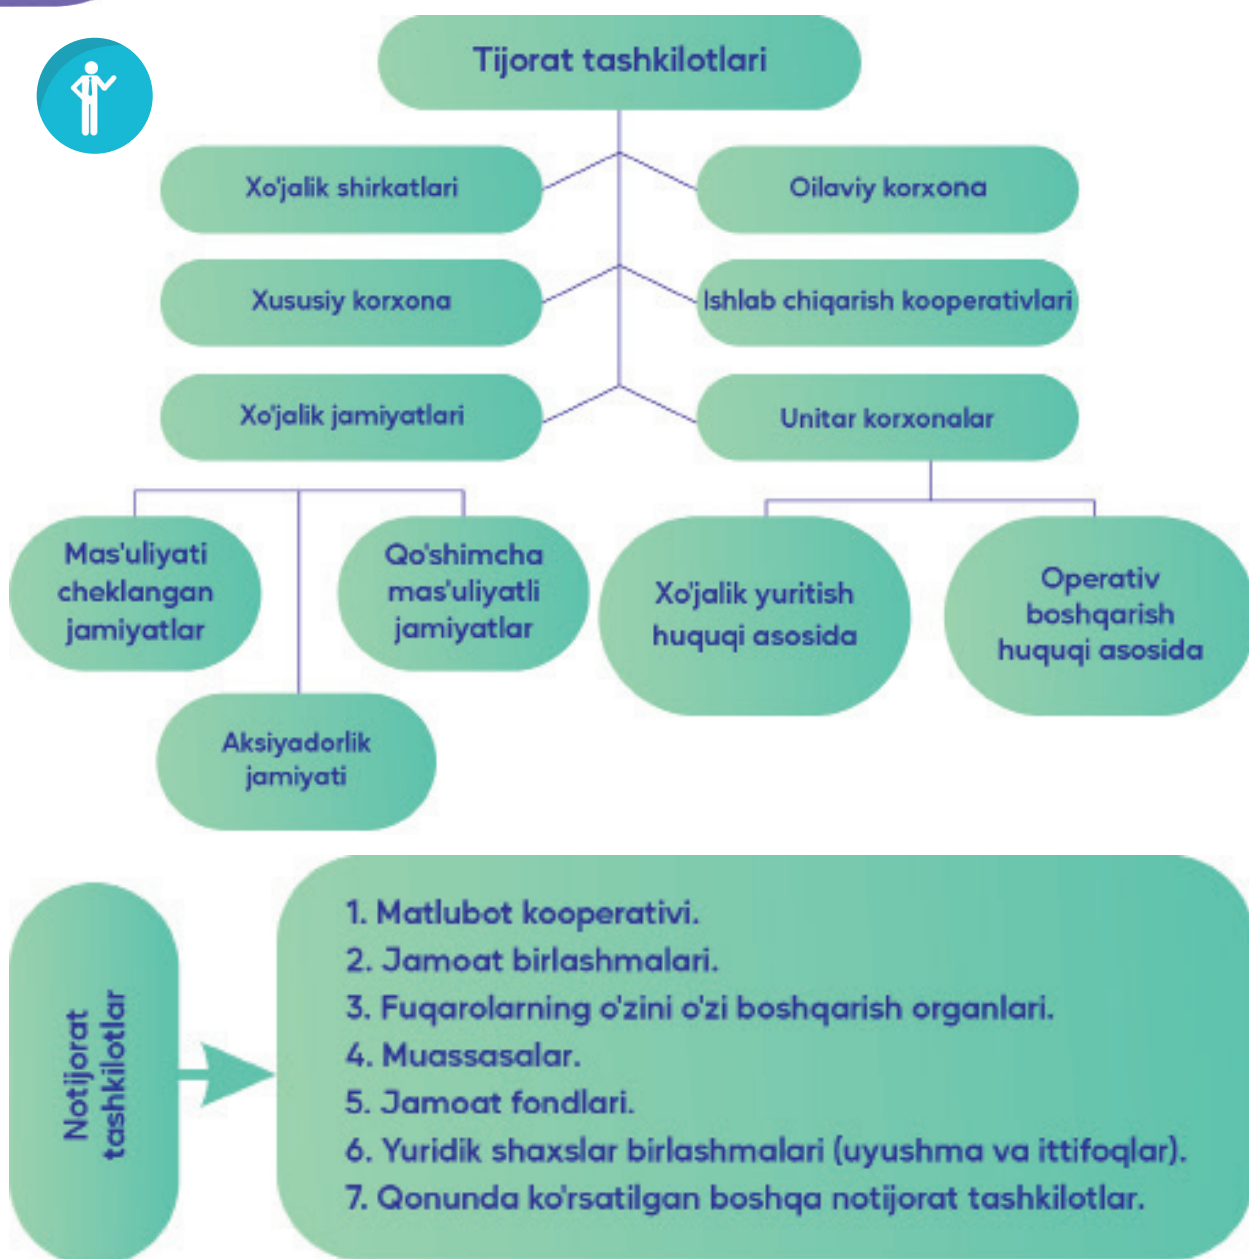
Tijorat tashkilotlari

Xo'jalik shirkatlari

Oilaviy korxona

Xususiy korxona

Ishlab chiqarish kooperativlari

Xo'jalik jamiyatlari

Unitar korxonalar

Mas'uliyati cheklangan jamiyatlar

Qo'shimcha mas'uliyatli jamiyatlar

Xo'jalik yuritish huquqi asosida

Operativ boshqarish huquqi asosida

Aksiyadorlik jamiyati

Notijorat tashkilotlar

1. Matlubot kooperativi.
2. Jamoat birlashmalari.
3. Fuqarolarning o'zini o'zi boshqarish organlari.
4. Muassasalar.
5. Jamoat fondlari.
6. Yuridik shaxslar birlashmalari (uyushma va ittifoqlar).
7. Qonunda ko'rsatilgan boshqa notijorat tashkilotlar.